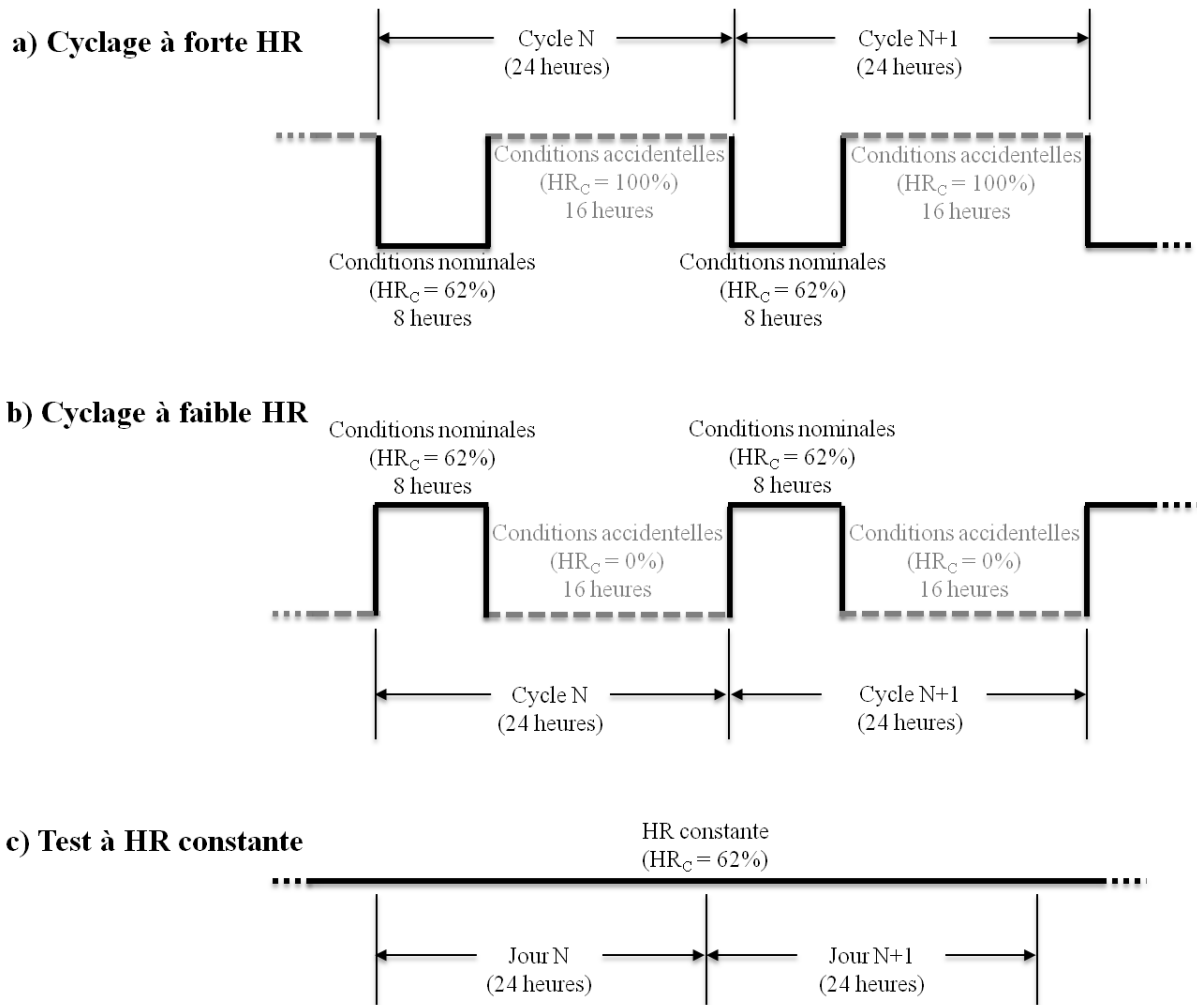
a) Cyclage à forte HR

Cycle N
(24 heures)

Cycle N+1
(24 heures)

Conditions accidentelles
($HR_C$ = 100%)
16 heures

Conditions accidentelles
($HR_C$ = 100%)
16 heures

Conditions nominales
($HR_C$ = 62%)
8 heures

Conditions nominales
($HR_C$ = 62%)
8 heures

b) Cyclage à faible HR

Conditions nominales
($HR_C$ = 62%)
8 heures

Conditions nominales
($HR_C$ = 62%)
8 heures

Conditions accidentelles
($HR_C$ = 0%)
16 heures

Conditions accidentelles
($HR_C$ = 0%)
16 heures

Cycle N
(24 heures)

Cycle N+1
(24 heures)

c) Test à HR constante

HR constante
($HR_C$ = 62%)

Jour N
(24 heures)

Jour N+1
(24 heures)